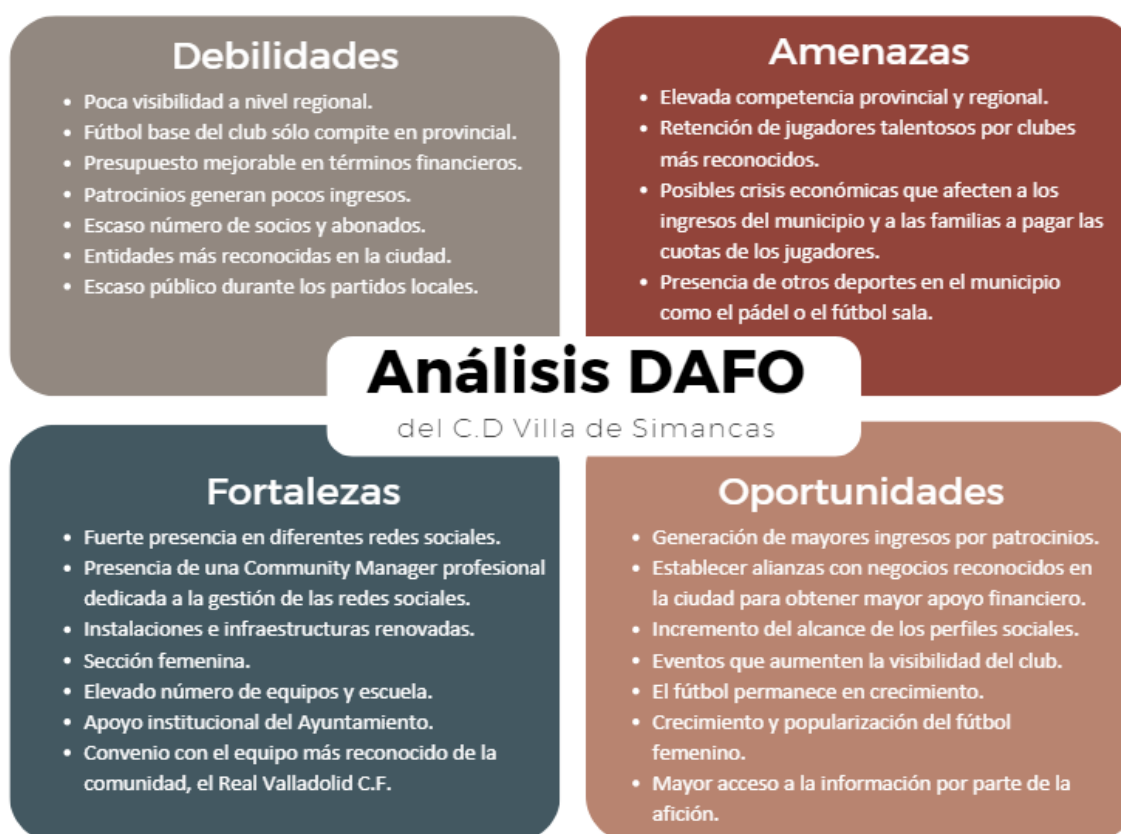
Debilidades

- Poca visibilidad a nivel regional.
- Fútbol base del club sólo compite en provincial.
- Presupuesto mejorable en términos financieros.
- Patrocinios generan pocos ingresos.
- Escaso número de socios y abonados.
- Entidades más reconocidas en la ciudad.
- Escaso público durante los partidos locales.

Amenazas

- Elevada competencia provincial y regional.
- Retención de jugadores talentosos por clubes más reconocidos.
- Posibles crisis económicas que afecten a los ingresos del municipio y a las familias a pagar las cuotas de los jugadores.
- Presencia de otros deportes en el municipio como el pádel o el fútbol sala.

Análisis DAFO

del C.D Villa de Simancas

Fortalezas

- Fuerte presencia en diferentes redes sociales.
- Presencia de una Community Manager profesional dedicada a la gestión de las redes sociales.
- Instalaciones e infraestructuras renovadas.
- Sección femenina.
- Elevado número de equipos y escuela.
- Apoyo institucional del Ayuntamiento.
- Convenio con el equipo más reconocido de la comunidad, el Real Valladolid C.F.

Oportunidades

- Generación de mayores ingresos por patrocinios.
- Establecer alianzas con negocios reconocidos en la ciudad para obtener mayor apoyo financiero.
- Incremento del alcance de los perfiles sociales.
- Eventos que aumenten la visibilidad del club.
- El fútbol permanece en crecimiento.
- Crecimiento y popularización del fútbol femenino.
- Mayor acceso a la información por parte de la afición.